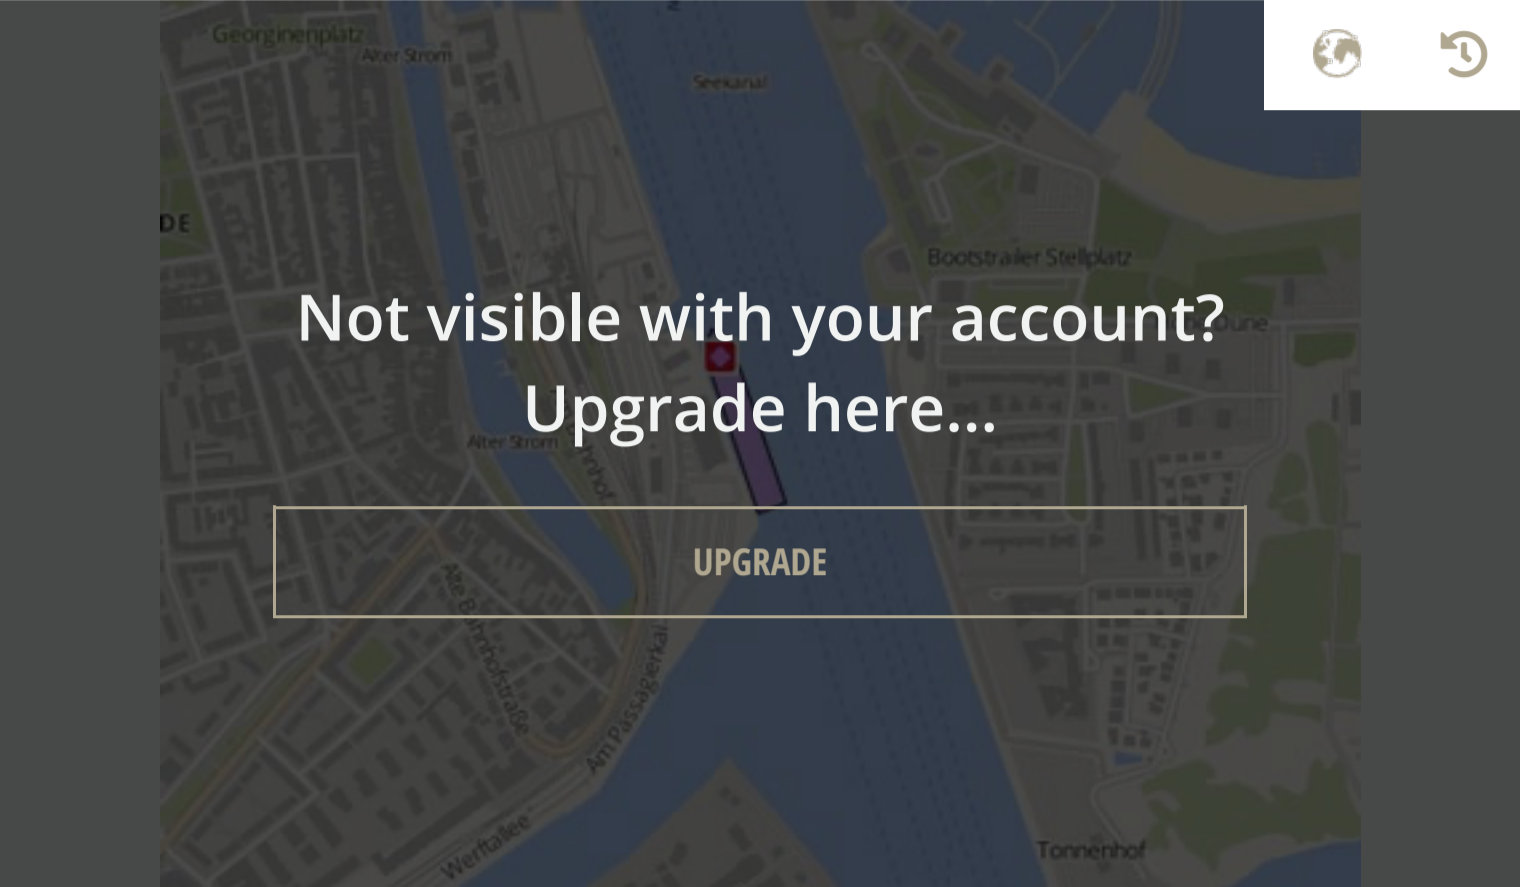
Georginenplatz
Alter Strom
Seekanal
DE
Bootstrailer Stellplatz
Düne

Not visible with your account?
Upgrade here...

Alter Strom
Bahnhof

UPGRADE

Alte Bahnhofstraße
Am Passagierkai
Werftallee
Tonnenhof